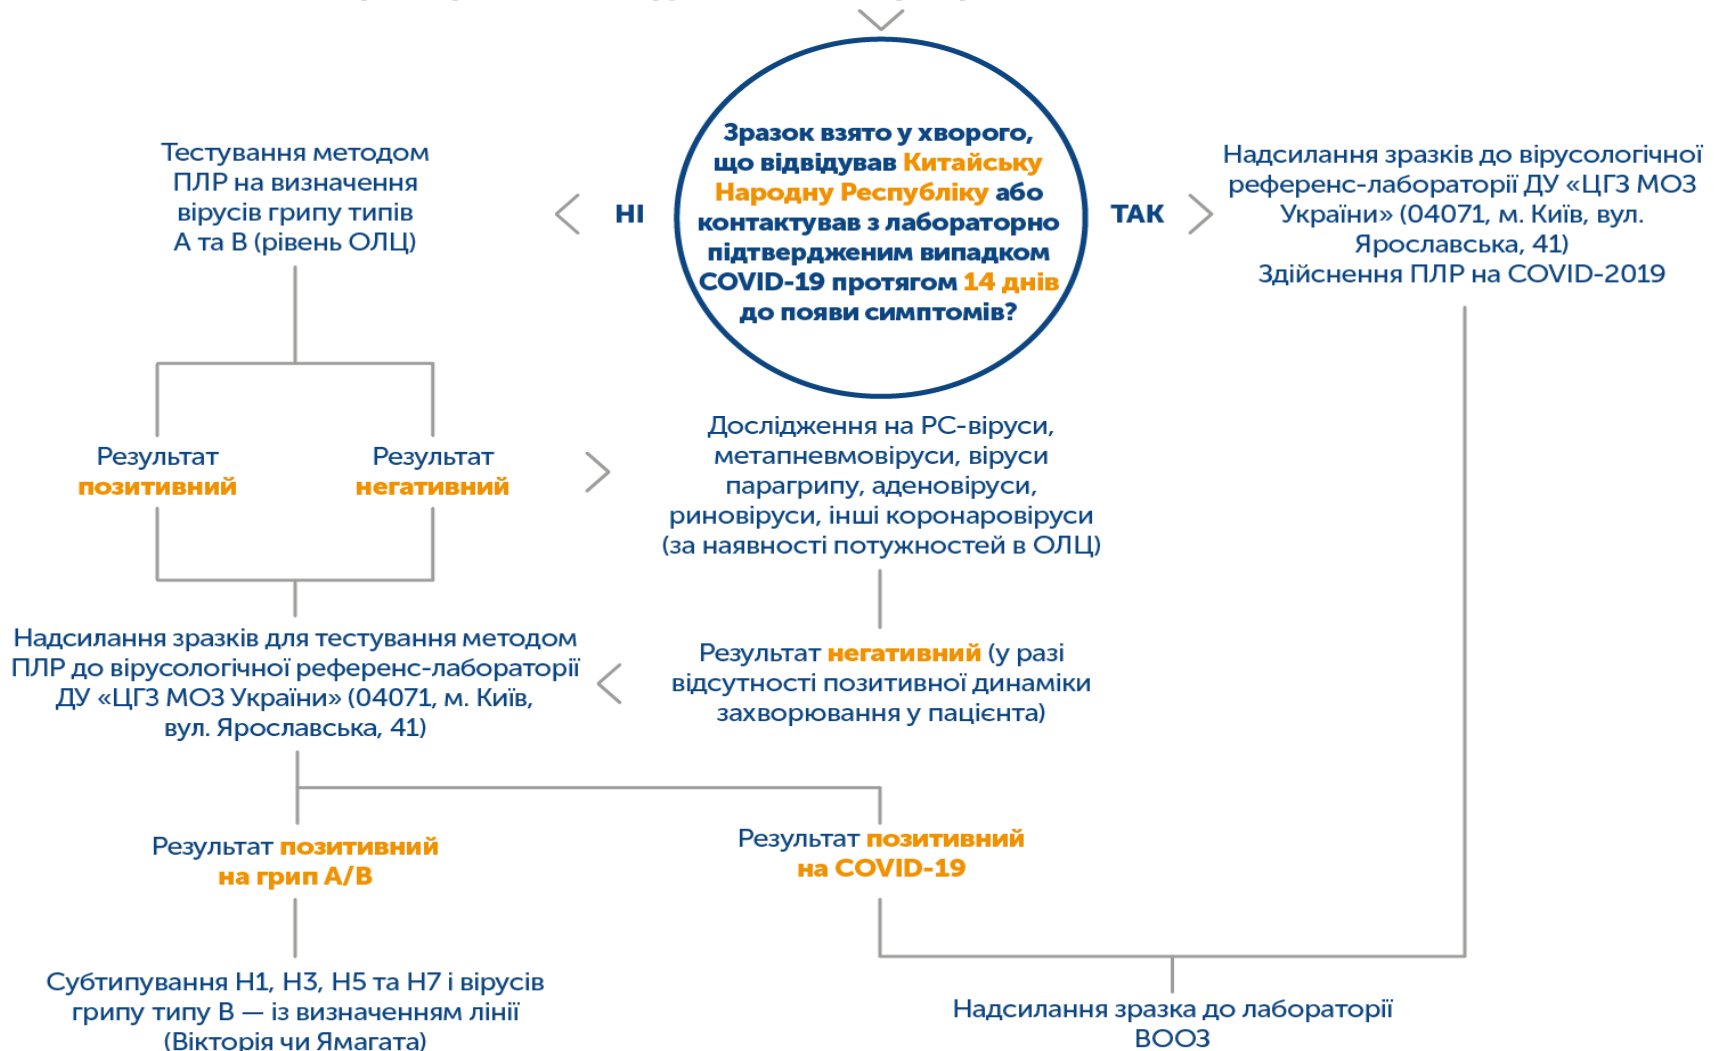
Зразок взято у хворого, що відвідував Китайську Народну Республіку або контактував з лабораторно підтвердженим випадком COVID-19 протягом 14 днів до появи симптомів?

НІ

Тестування методом ПЛР на визначення вірусів грипу типів А та В (рівень ОЛЦ)

ТАК

Надсилання зразків до вірусологічної референс-лабораторії ДУ «ЦГЗ МОЗ України» (04071, м. Київ, вул. Ярославська, 41)
Здійснення ПЛР на COVID-2019

Результат позитивний

Результат негативний

Дослідження на РС-віруси, метапневмовіруси, віруси парагрипу, аденовіруси, риновіруси, інші коронаровіруси (за наявності потужностей в ОЛЦ)

Надсилання зразків для тестування методом ПЛР до вірусологічної референс-лабораторії ДУ «ЦГЗ МОЗ України» (04071, м. Київ, вул. Ярославська, 41)

Результат негативний (у разі відсутності позитивної динаміки захворювання у пацієнта)

Результат позитивний на грип А/В

Результат позитивний на COVID-19

Субтипування H1, H3, H5 та H7 і вірусів грипу типу В — із визначенням лінії (Вікторія чи Ямагата)

Надсилання зразка до лабораторії ВООЗ